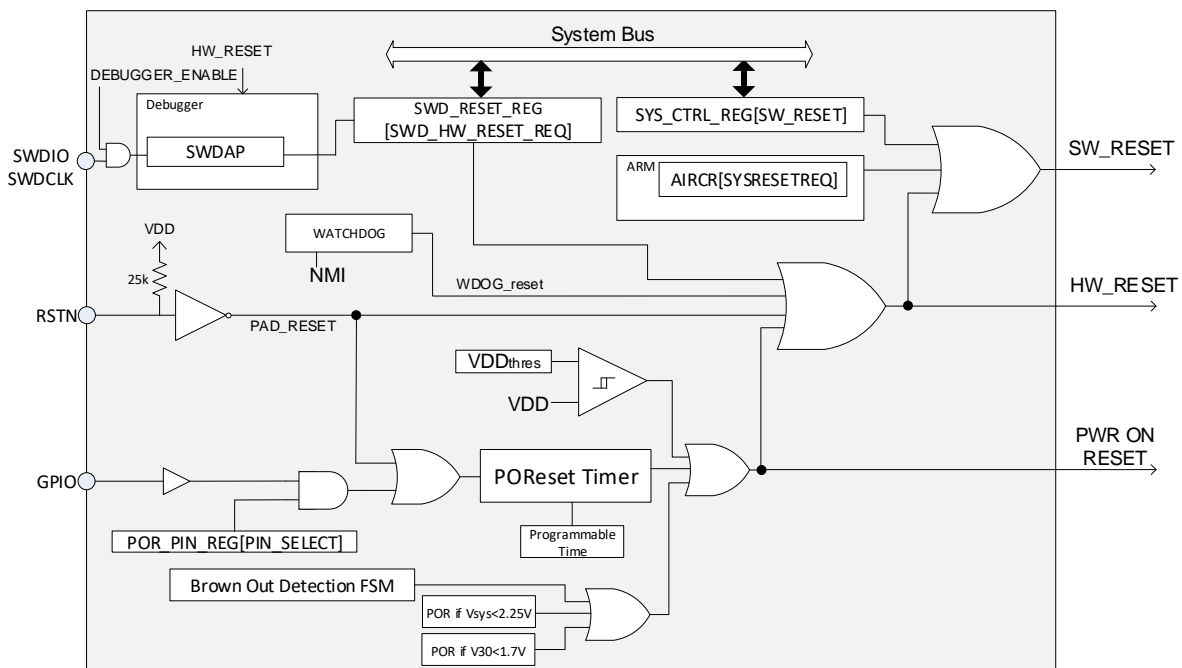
System Bus

HW_RESET

DEBUGGER_ENABLE

Debugger

SWDAP

SWD_RESET_REG [SWD_HW_RESET_REQ]

SYS_CTRL_REG[SW_RESET]

ARM

AIRCR[SYSRESETREQ]

SW_RESET

SWDIO

SWDCLK

VDD

25k

WATCHDOG

NMI

WDOG_reset

HW_RESET

RSTN

PAD_RESET

VDD$_{thres}$

VDD

PWR ON RESET

GPIO

POReset Timer

Programmable Time

POR_PIN_REG[PIN_SELECT]

Brown Out Detection FSM

POR if Vsys<2.25V

POR if V30<1.7V